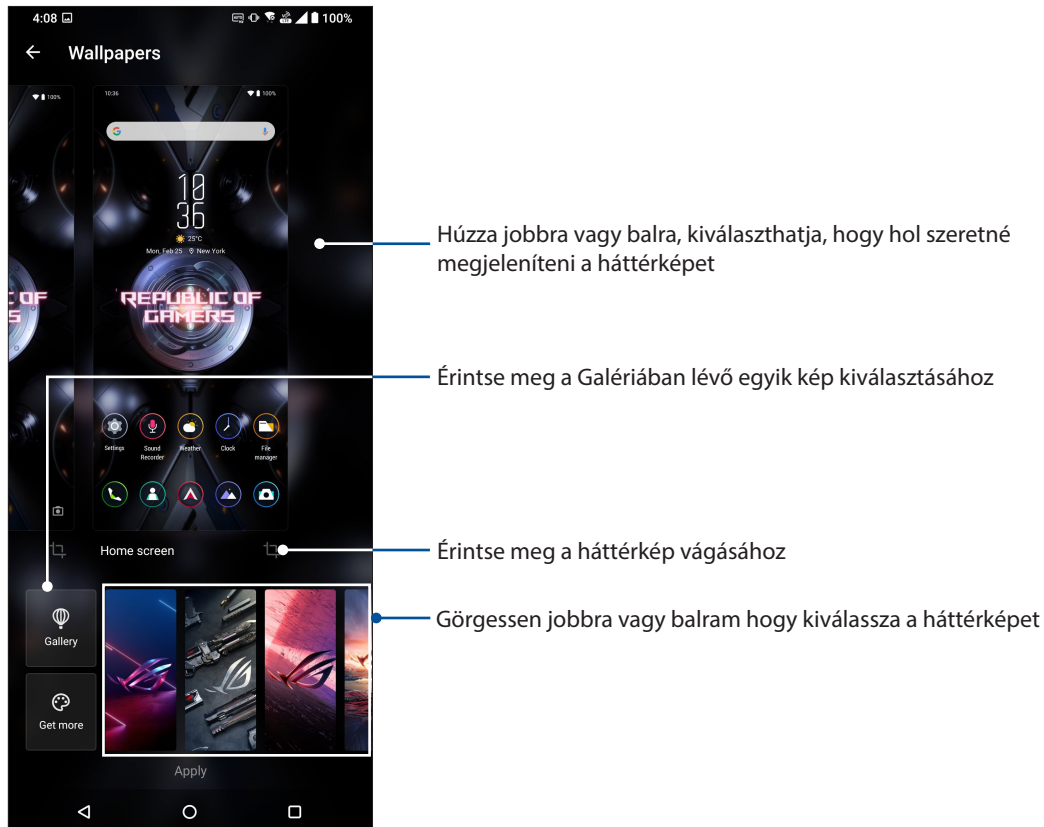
4:08

100%

Wallpapers

10:36

100%

10
36

25°C

Mon, Feb 25 New York

REPUBLIC OF GAMERS

Settings

Sound Recorder

Weather

Clock

File manager

Home screen

Gallery

Get more

Apply

Húzza jobbra vagy balra, kiválaszthatja, hogy hol szeretné megjeleníteni a háttérképet

Érintse meg a Galériában lévő egyik kép kiválasztásához

Érintse meg a háttérkép vágásához

Görgessen jobbra vagy balram hogy kiválassza a háttérképet